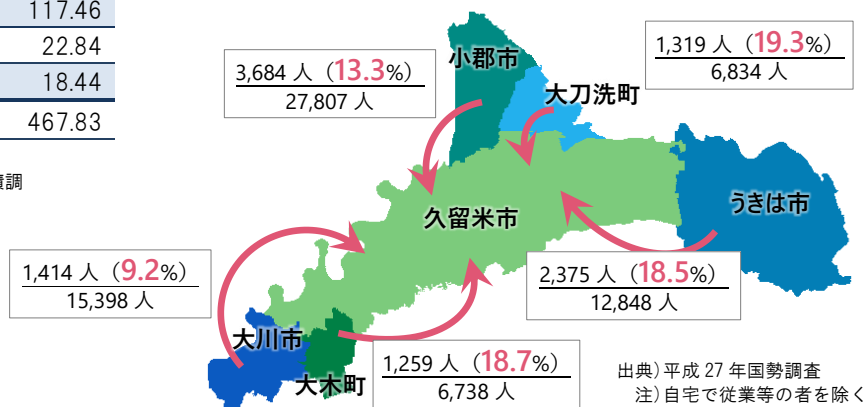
117.46
22.84
18.44
467.83
積調

3,684 人（13.3%）
27,807 人

小郡市

1,319 人（19.3%）
6,834 人

大刀洗町

久留米市

うきは市

1,414 人（9.2%）
15,398 人

2,375 人（18.5%）
12,848 人

大川市

大木町

1,259 人（18.7%）
6,738 人

出典）平成 27 年国勢調査
注）自宅で従業等の者を除く